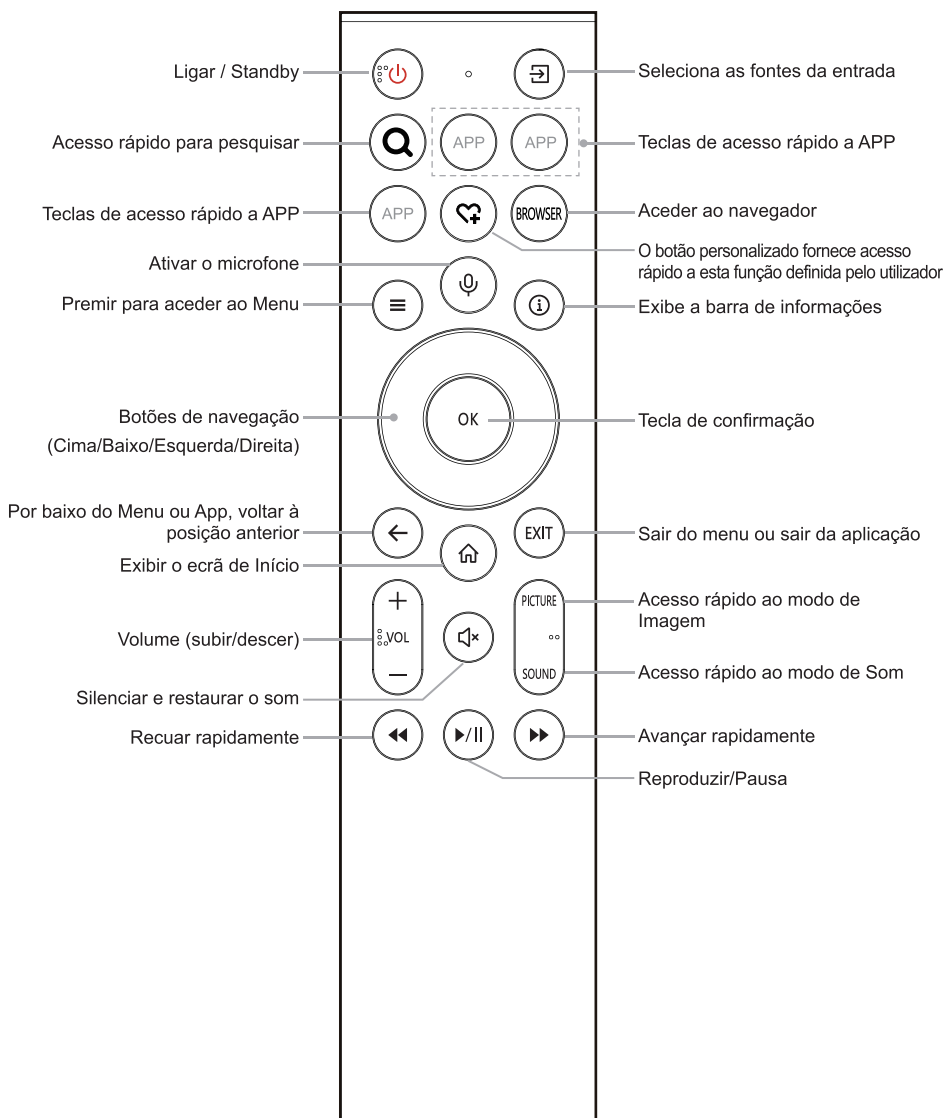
Ligar / Standby

Seleciona as fontes da entrada

APP

APP

Acesso rápido para pesquisar

Teclas de acesso rápido a APP

APP

BROWSER

Teclas de acesso rápido a APP

Aceder ao navegador

O botão personalizado fornece acesso rápido a esta função definida pelo utilizador

Ativar o microfone

Premir para aceder ao Menu

Exibe a barra de informações

OK

Botões de navegação (Cima/Baixo/Esquerda/Direita)

Tecla de confirmação

Por baixo do Menu ou App, voltar à posição anterior

EXIT

Sair do menu ou sair da aplicação

Exibir o ecrã de Início

+

VOL

PICTURE

Acesso rápido ao modo de Imagem

Volume (subir/descer)

SOUND

Acesso rápido ao modo de Som

Silenciar e restaurar o som

Recuar rapidamente

Avançar rapidamente

Reproduzir/Pausa